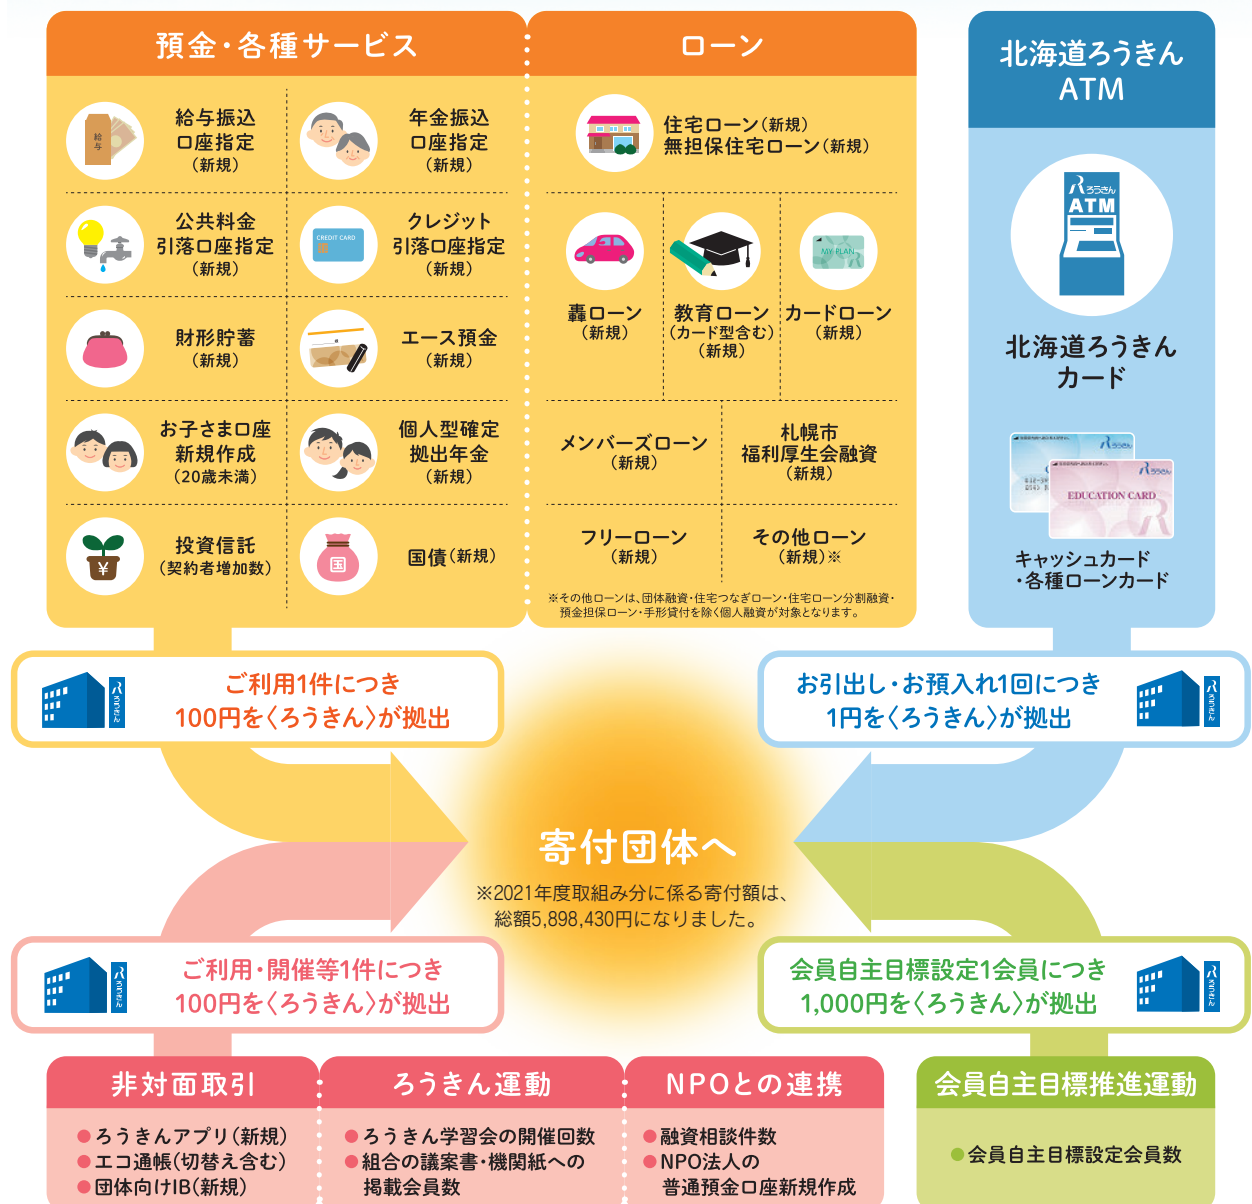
預金・各種サービス

給与振込
口座指定
（新規）

年金振込
口座指定
（新規）

公共料金
引落口座指定
（新規）

クレジット
引落口座指定
（新規）

財形貯蓄
（新規）

エース預金
（新規）

お子さま口座
新規作成
（20歳未満）

個人型確定
拠出年金
（新規）

投資信託
（契約者増加数）

国債（新規）

ローン

住宅ローン（新規）
無担保住宅ローン（新規）

轟ローン
（新規）

教育ローン
（カード型含む）
（新規）

カードローン
（新規）

メンバーズローン
（新規）

札幌市
福利厚生会融資
（新規）

フリーローン
（新規）

その他ローン
（新規）※

※その他ローンは、団体融資・住宅つなぎローン・住宅ローン分割融資・預金担保ローン・手形貸付を除く個人融資が対象となります。

北海道ろうきん
ATM

ATM

北海道ろうきん
カード

EDUCATION CARD

キャッシュカード
・各種ローンカード

ご利用1件につき
100円を〈ろうきん〉が拠出

お引出し・お預入れ1回につき
1円を〈ろうきん〉が拠出

寄付団体へ

※2021年度取組み分に係る寄付額は、
総額5,898,430円になりました。

ご利用・開催等1件につき
100円を〈ろうきん〉が拠出

会員自主目標設定1会員につき
1,000円を〈ろうきん〉が拠出

非対面取引
●ろうきんアプリ（新規）
●エコ通帳（切替え含む）
●団体向けIB（新規）

ろうきん運動
●ろうきん学習会の開催回数
●組合の議案書・機関紙への
掲載会員数

NPOとの連携
●融資相談件数
●NPO法人の
普通預金口座新規作成

会員自主目標推進運動
●会員自主目標設定会員数